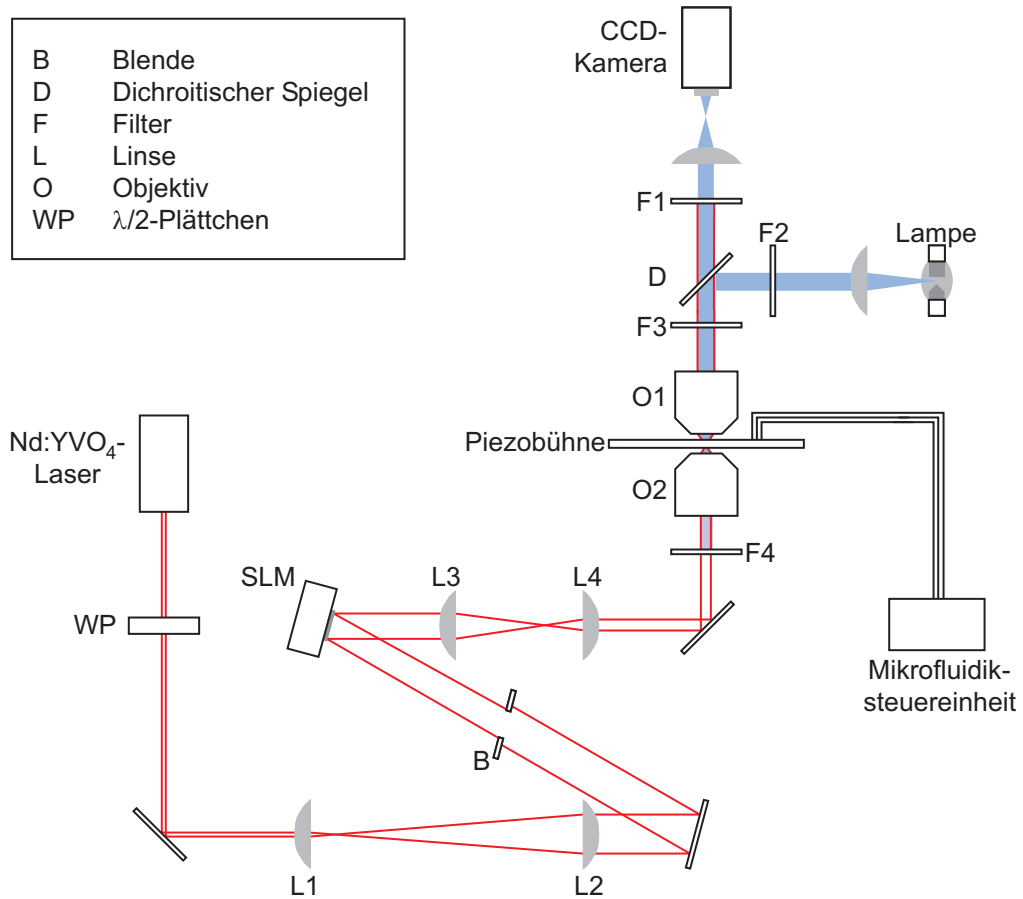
B Blende
D Dichroitischer Spiegel
F Filter
L Linse
O Objektiv
WP $\lambda/2$-Plättchen

CCD-Kamera

F1

F2

Lampe

D

F3

O1

Nd:$YVO_4$-Laser

Piezobühne

O2

F4

SLM

L3

L4

WP

Mikrofluidiksteuereinheit

B

L1

L2